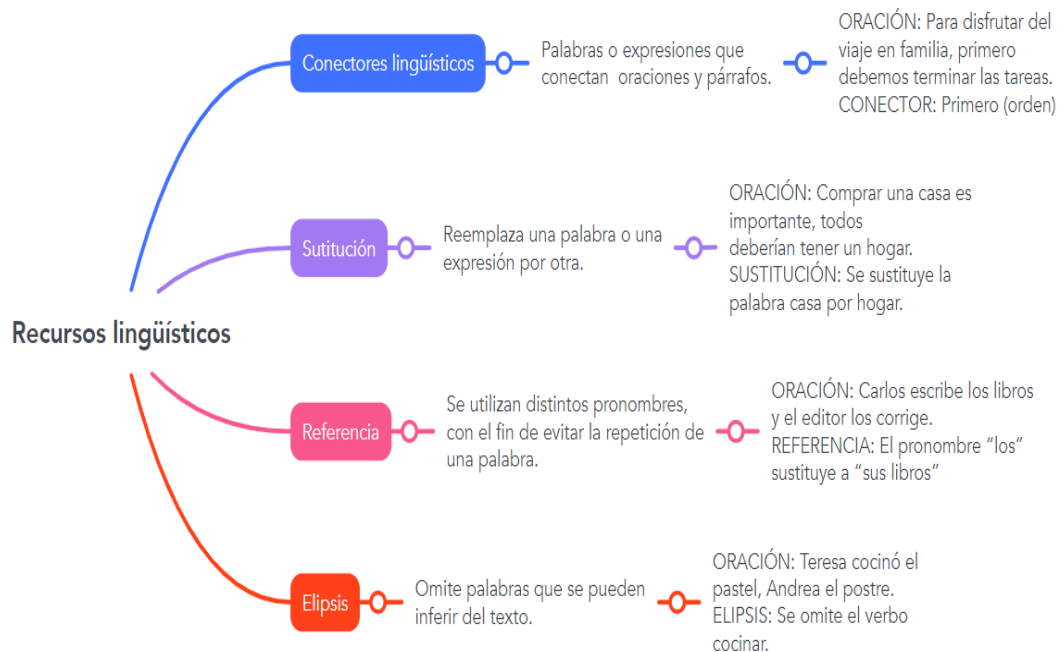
Recursos lingüísticos

Conectores lingüísticos

Palabras o expresiones que conectan oraciones y párrafos.

ORACIÓN: Para disfrutar del viaje en familia, primero debemos terminar las tareas.
CONECTOR: Primero (orden)

Sutitución

Reemplaza una palabra o una expresión por otra.

ORACIÓN: Comprar una casa es importante, todos deberían tener un hogar.
SUSTITUCIÓN: Se sustituye la palabra casa por hogar.

Referencia

Se utilizan distintos pronombres, con el fin de evitar la repetición de una palabra.

ORACIÓN: Carlos escribe los libros y el editor los corrige.
REFERENCIA: El pronombre “los” sustituye a “sus libros”

Elipsis

Omite palabras que se pueden inferir del texto.

ORACIÓN: Teresa cocinó el pastel, Andrea el postre.
ELIPSIS: Se omite el verbo cocinar.